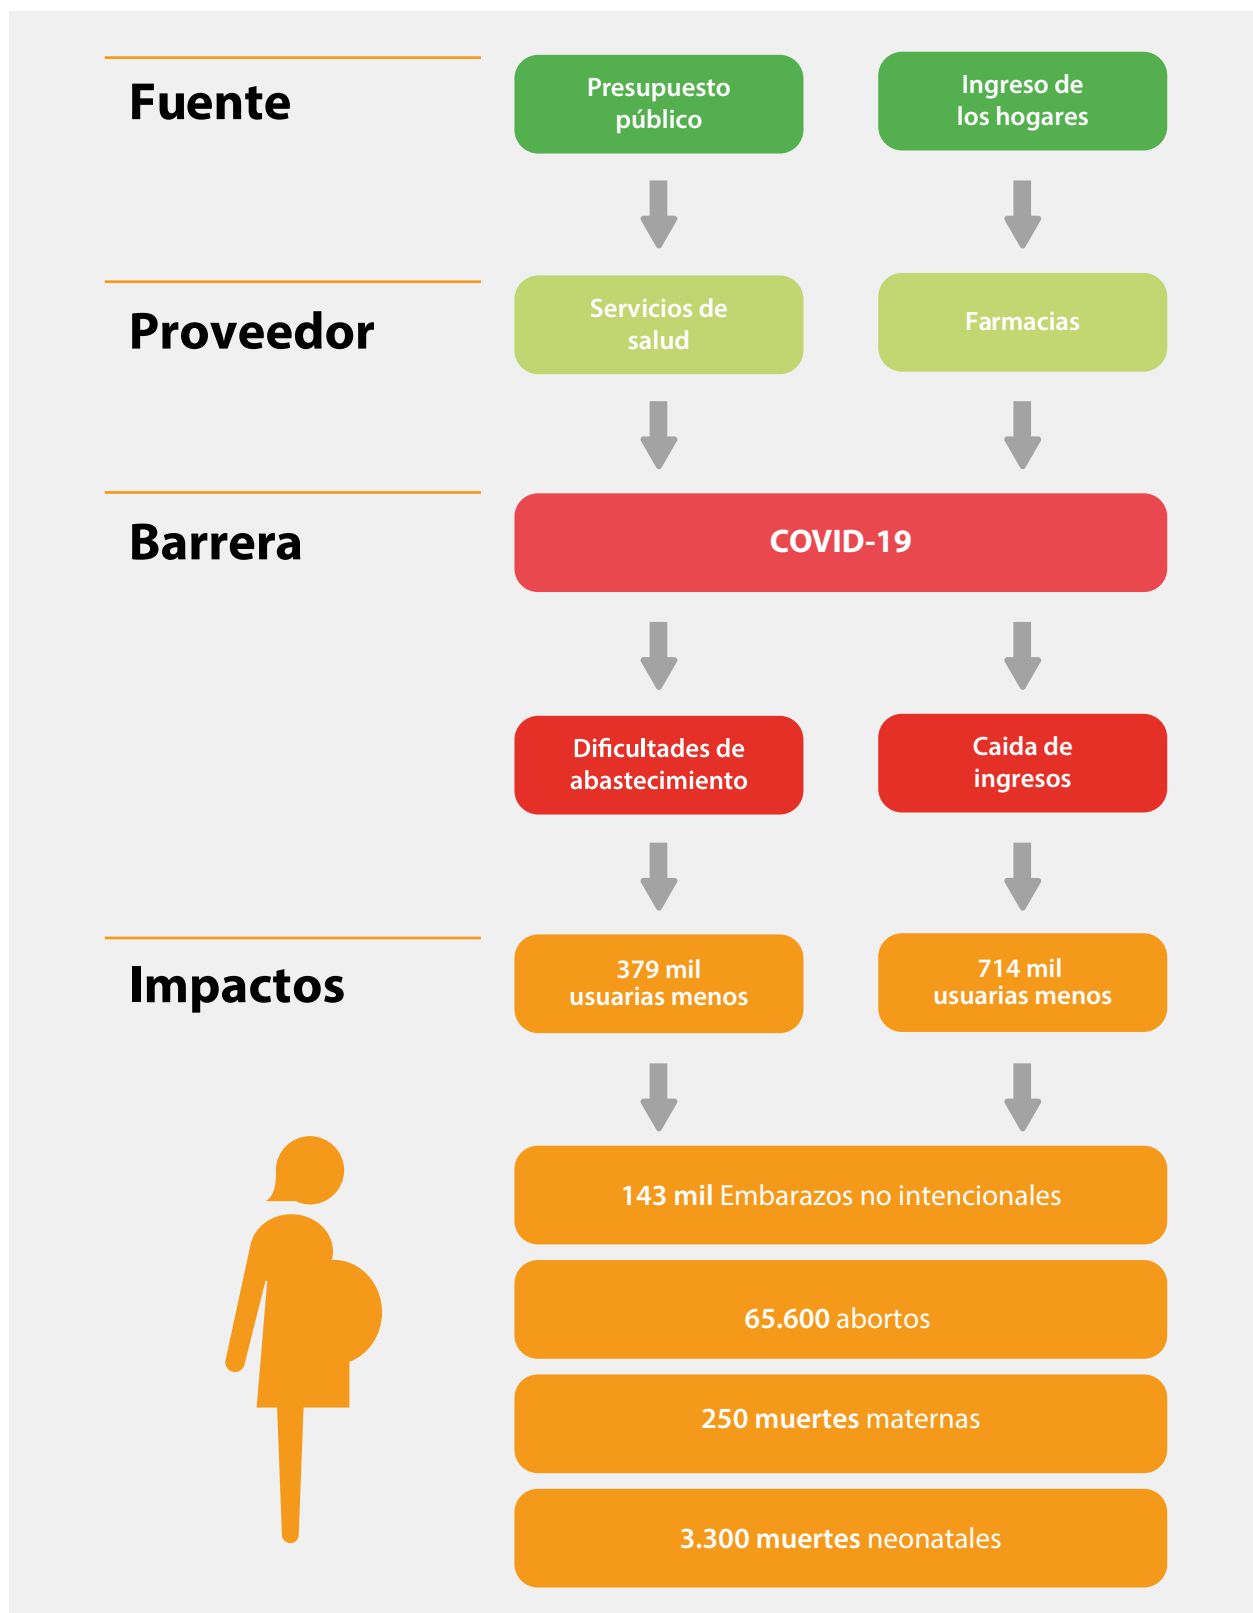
Fuente

Presupuesto público

Ingreso de los hogares

Proveedor

Servicios de salud

Farmacias

Barrera

COVID-19

Dificultades de abastecimiento

Caida de ingresos

Impactos

379 mil usuarias menos

714 mil usuarias menos

143 mil Embarazos no intencionales

65.600 abortos

250 muertes maternas

3.300 muertes neonatales